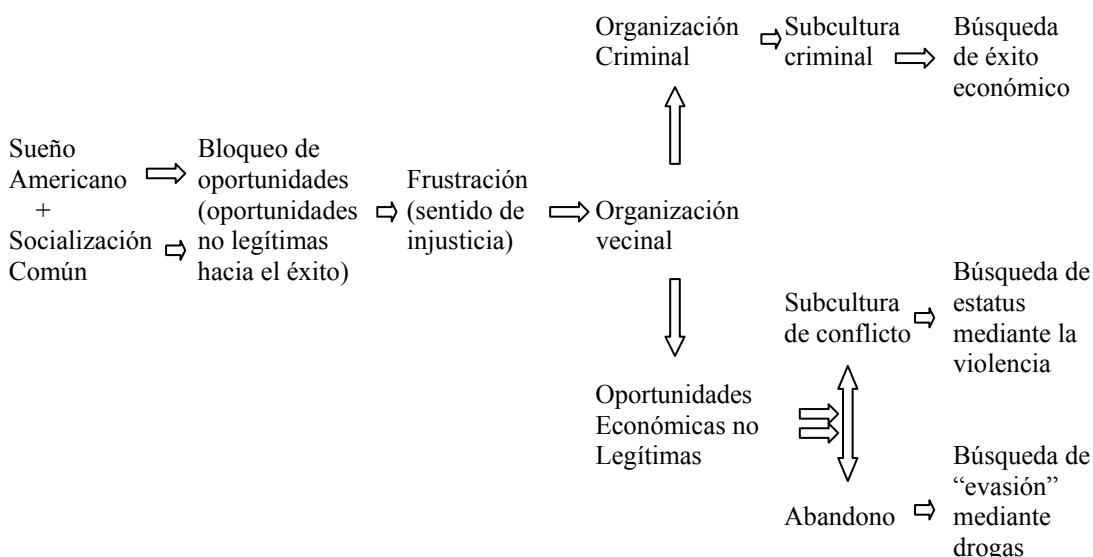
Organización Criminal

Subcultura criminal

Búsqueda de éxito económico

Sueño Americano + Socialización Común

Bloqueo de oportunidades (oportunidades no legítimas hacia el éxito)

Frustración (sentido de injusticia)

Organización vecinal

Subcultura de conflicto

Búsqueda de estatus mediante la violencia

Oportunidades Económicas no Legítimas

Abandono

Búsqueda de "evasión" mediante drogas